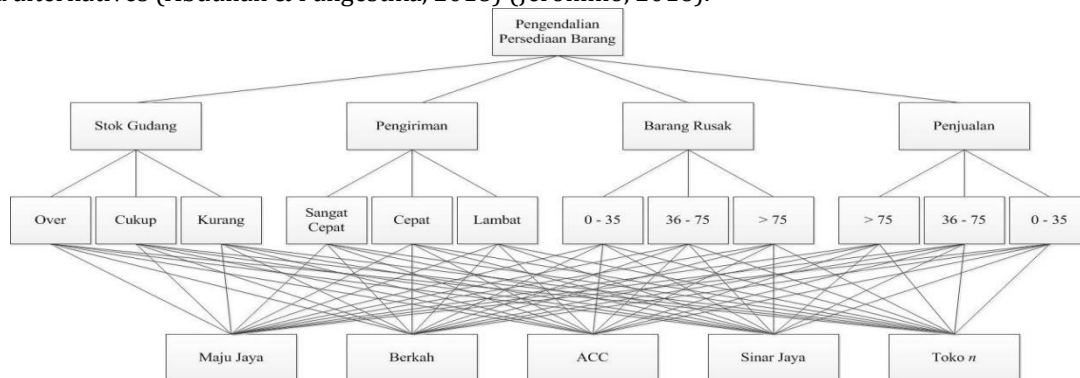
alternatives (Rusdiana & Pangestuti, 2018) (Jeronimo, 2016).

Pengendalian Persediaan Barang

Stok Gudang
Pengiriman
Barang Rusak
Penjualan

Over
Cukup
Kurang
Sangat Cepat
Cepat
Lambat
0 - 35
36 - 75
> 75
> 75
36 - 75
0 - 35

Maju Jaya
Berkah
ACC
Sinar Jaya
Toko $n$